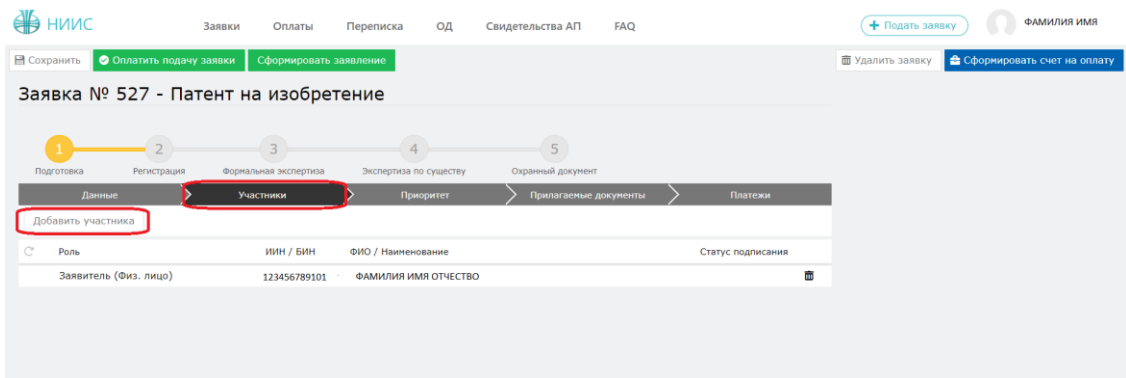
НИИС

Заявки Оплаты Переписка ОД Свидетельства АП FAQ

Подать заявку ФАМИЛИЯ ИМЯ

Сохранить Оплатить подачу заявки Сформировать заявление

Удалить заявку Сформировать счет на оплату

Заявка № 527 - Патент на изобретение

1 Подготовка
2 Регистрация
3 Формальная экспертиза
4 Экспертиза по существу
5 Охранный документ

Данные | Участники | Приоритет | Прилагаемые документы | Платежи

Добавить участника

| Роль | ИИН / БИН | ФИО / Наименование | Статус подписания |
|---|---|---|---|
| Заявитель (Физ. лицо) | 123456789101 | ФАМИЛИЯ ИМЯ ОТЧЕСТВО | |